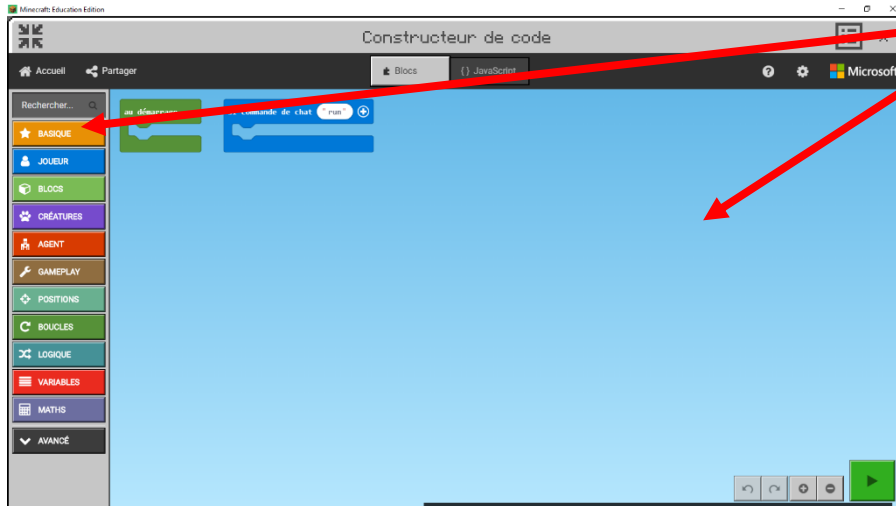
Minecraft: Education Edition

Constructeur de code

Accueil
Partager
Blocs
{} JavaScript
Microsoft

Rechercher...
BASIQUE
JOUEUR
BLOCS
CRÉATURES
AGENT
GAMEPLAY
POSITIONS
BOUCLES
LOGIQUE
VARIABLES
MATHS
AVANCÉ

au démarrage
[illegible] commande de chat "run"